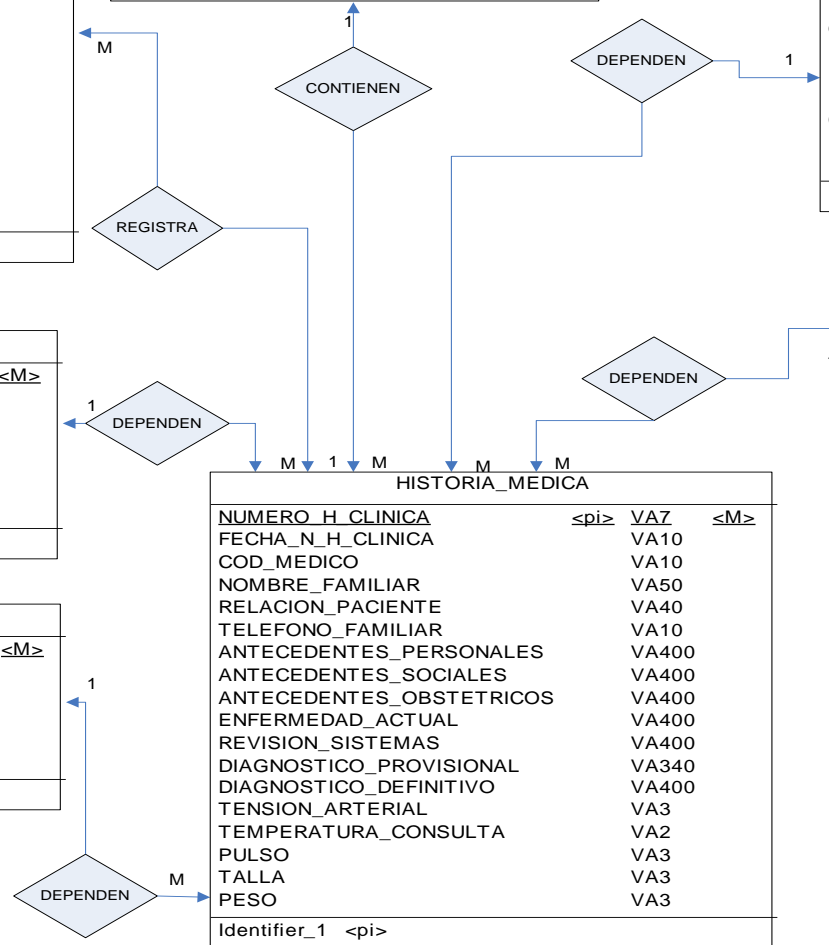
M

1

CONTIENEN

DEPENDEN

1

REGISTRA

<M>

1

DEPENDEN

DEPENDEN

M 1 M M M

HISTORIA_MEDICA

| | | | |
|---|---|---|---|
| NUMERO_H_CLINICA | <pi> | VA7 | <M> |
| FECHA_N_H_CLINICA | | VA10 | |
| COD_MEDICO | | VA10 | |
| NOMBRE_FAMILIAR | | VA50 | |
| RELACION_PACIENTE | | VA40 | |
| TELEFONO_FAMILIAR | | VA10 | |
| ANTECEDENTES_PERSONALES | | VA400 | |
| ANTECEDENTES_SOCIALES | | VA400 | |
| ANTECEDENTES_OBSTETRICOS | | VA400 | |
| ENFERMEDAD_ACTUAL | | VA400 | |
| REVISION_SISTEMAS | | VA400 | |
| DIAGNOSTICO_PROVISIONAL | | VA340 | |
| DIAGNOSTICO_DEFINITIVO | | VA400 | |
| TENSION_ARTERIAL | | VA3 | |
| TEMPERATURA_CONSULTA | | VA2 | |
| PULSO | | VA3 | |
| TALLA | | VA3 | |
| PESO | | VA3 | |

Identifier_1 <pi>

<M>

1

DEPENDEN

M